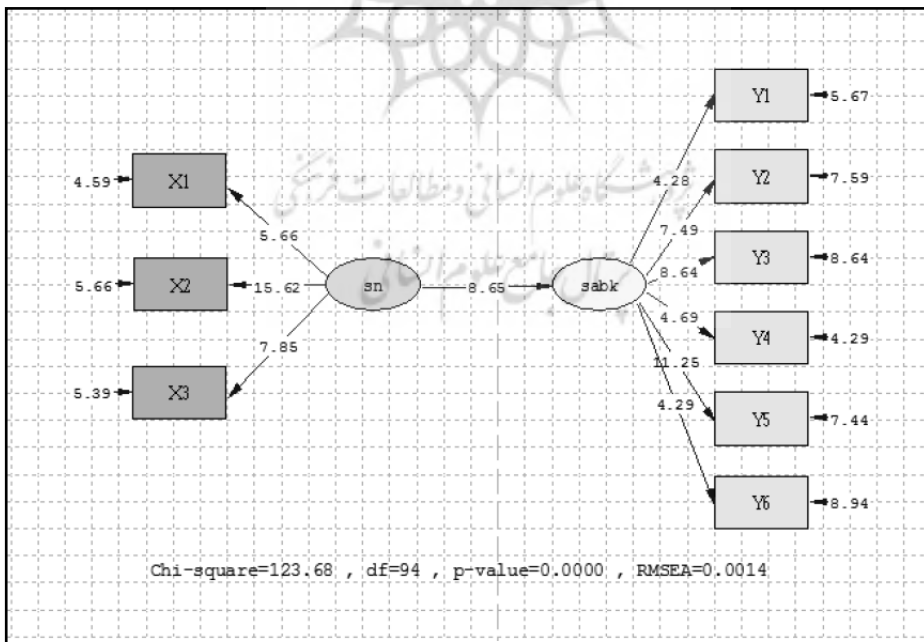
Y1 5.67
4.59 X1
4.28
Y2 7.59
5.66
7.49
Y3 8.64
5.66 X2 15.62 sn 8.65 sabk
8.64
4.69
Y4 4.29
7.85
11.25
5.39 X3
4.29
Y5 7.44
Y6 8.94

پژوهشگاه علوم انسانی و مطالعات فرهنگی
پرتال جامع علوم انسانی

Chi-square=123.68 , df=94 , p-value=0.0000 , RMSEA=0.0014